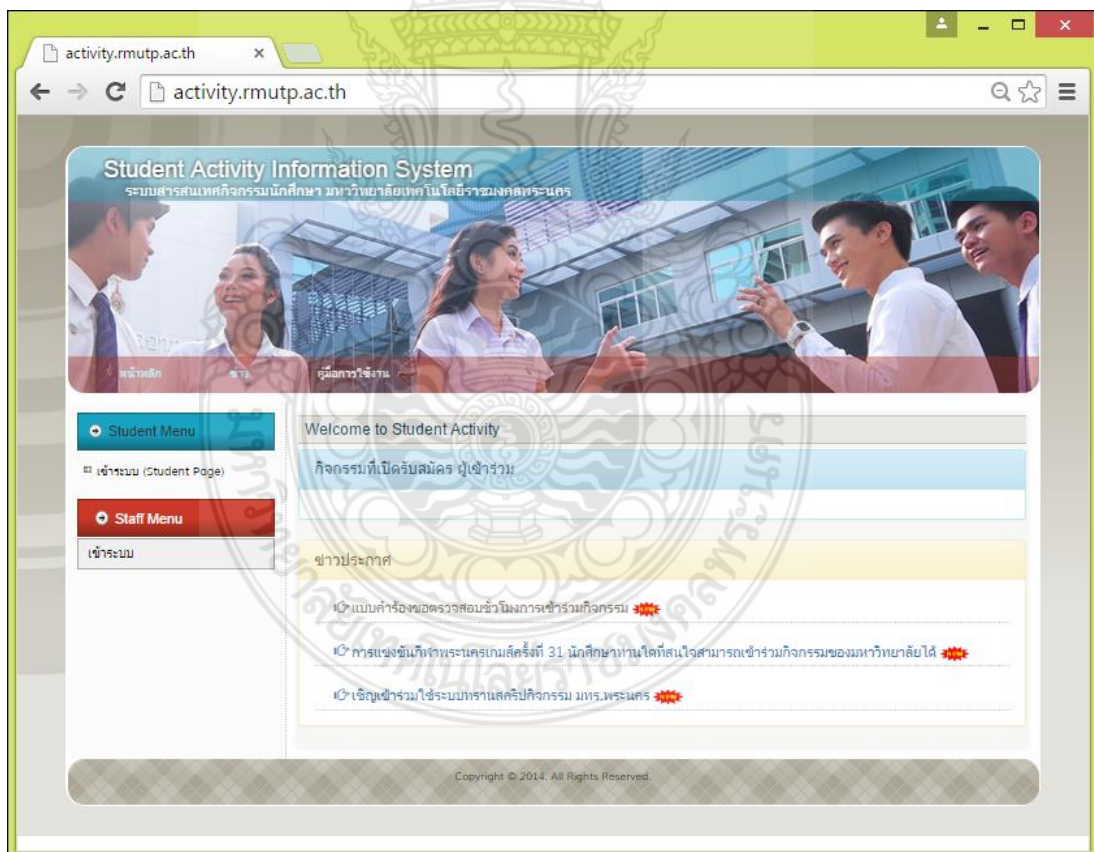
activity.rmutp.ac.th ×

activity.rmutp.ac.th

Student Activity Information System
ระบบสารสนเทศกิจกรรมนักศึกษา มหาวิทยาลัยเทคโนโลยีราชมงคลพระนคร

หน้าหลัก ข่าว คู่มือการใช้งาน

Student Menu

เข้าระบบ (Student Page)

Staff Menu

เข้าระบบ

Welcome to Student Activity

กิจกรรมที่เปิดรับสมัคร ผู้เข้าร่วม

ข่าวประกาศ

แบบคำร้องขอตรวจสอบชั่วโมงการเข้าร่วมกิจกรรม NEW

การแข่งขันกีฬาพระนครเกมส์ครั้งที่ 31 นักศึกษาท่านใดที่สนใจสามารถเข้าร่วมกิจกรรมของมหาวิทยาลัยได้ NEW

เชิญเข้าร่วมใช้ระบบทรานสคริปกิจกรรม มทร.พระนคร NEW

Copyright © 2014. All Rights Reserved.